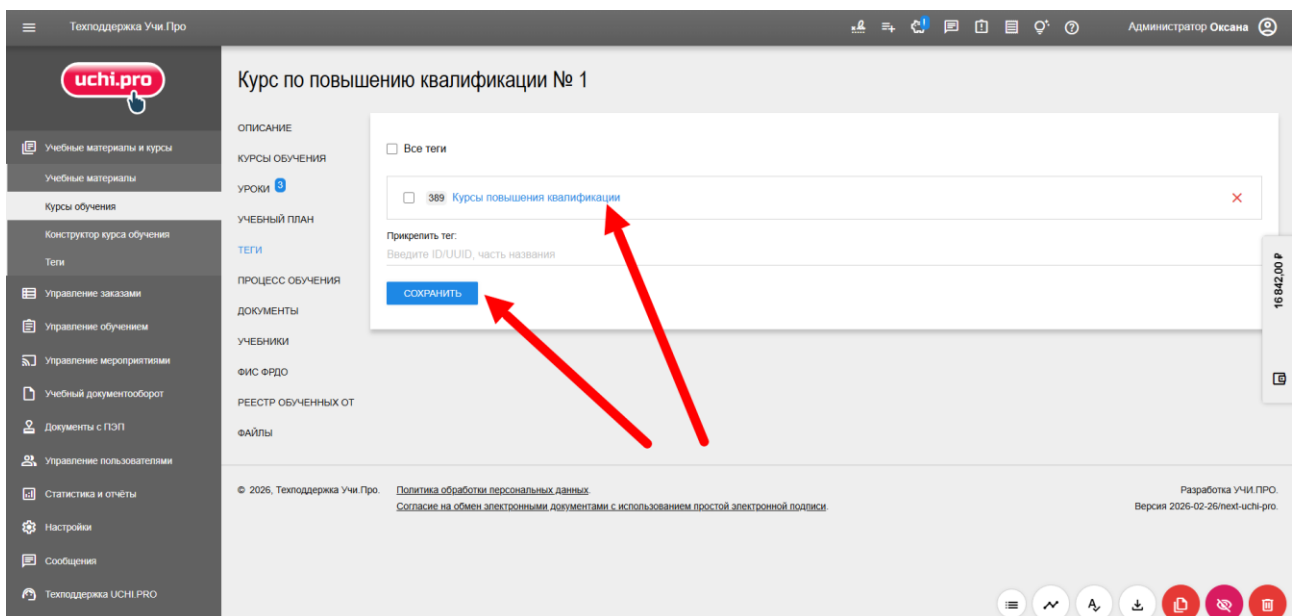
Техподдержка Учи.Про

Администратор Оксана

uchi.pro

Учебные материалы и курсы
Учебные материалы
Курсы обучения
Конструктор курса обучения
Теги
Управление заказами
Управление обучением
Управление мероприятиями
Учебный документооборот
Документы с ПЭП
Управление пользователями
Статистика и отчёты
Настройки
Сообщения
Техподдержка UCHI.PRO

Курс по повышению квалификации № 1

ОПИСАНИЕ
КУРСЫ ОБУЧЕНИЯ
УРОКИ 3
УЧЕБНЫЙ ПЛАН
ТЕГИ
ПРОЦЕСС ОБУЧЕНИЯ
ДОКУМЕНТЫ
УЧЕБНИКИ
ФИС ФРДО
РЕЕСТР ОБУЧЕННЫХ ОТ
ФАЙЛЫ

Все теги

389 Курсы повышения квалификации

Прикрепить тег:
Введите ID/UUID, часть названия

СОХРАНИТЬ

16 842,00 ₽

© 2026, Техподдержка Учи.Про. Политика обработки персональных данных.
Согласие на обмен электронными документами с использованием простой электронной подписи.

Разработка УЧИ.ПРО.
Версия 2026-02-26/next-uchi-pro.